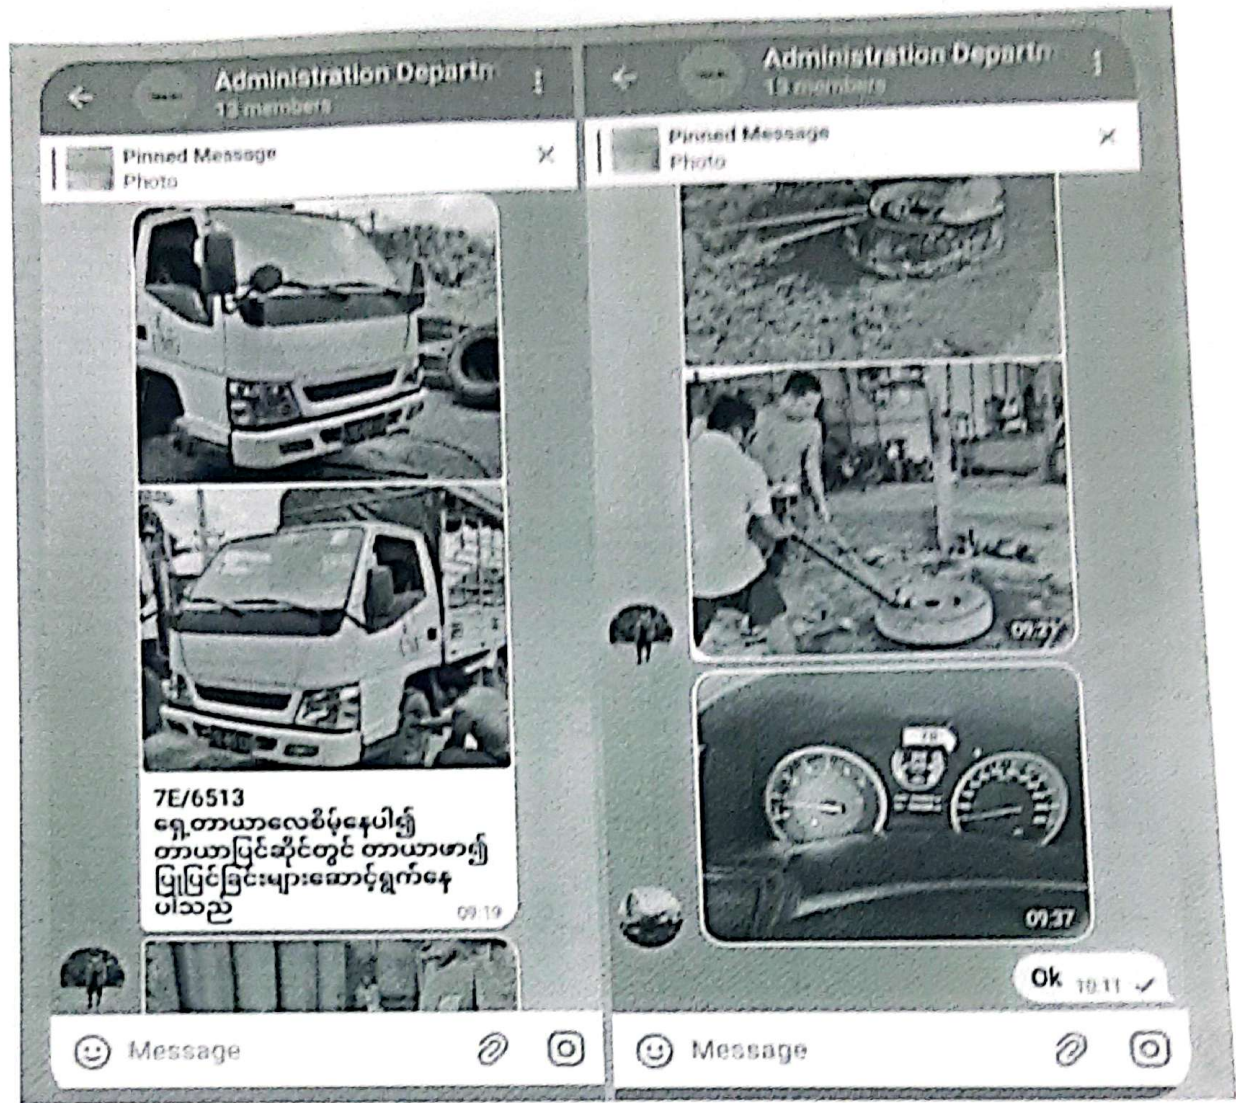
Administration Departm
13 members

Pinned Message
Photo

7E/6513
ရှေ့တာယာလေစိမ့်နေပါ၍ တာယာပြင်ဆိုင်တွင် တာယာဖာ၍ ပြုပြင်ခြင်းများဆောင်ရွက်နေပါသည်
09:19

Message

Administration Departm
13 members

Pinned Message
Photo

09:27

09:27

Ok 10:11

Message